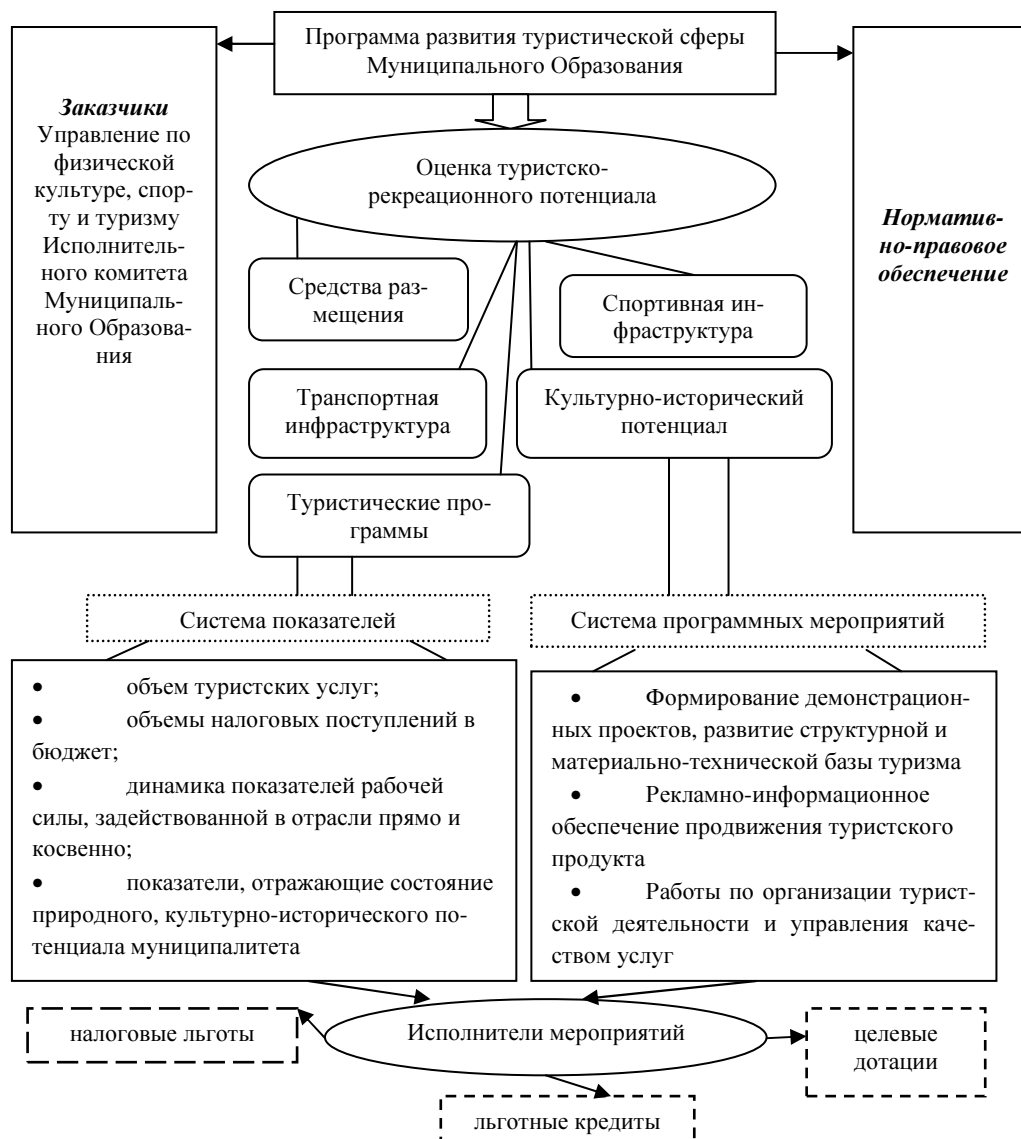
Программа развития туристической сферы Муниципального Образования

***Заказчики***
Управление по физической культуре, спорту и туризму Исполнительного комитета Муниципального Образования

***Нормативно-правовое обеспечение***

Оценка туристско-рекреационного потенциала

Средства размещения

Спортивная инфраструктура

Транспортная инфраструктура

Культурно-исторический потенциал

Туристические программы

Система показателей

Система программных мероприятий

• объем туристских услуг;
• объемы налоговых поступлений в бюджет;
• динамика показателей рабочей силы, задействованной в отрасли прямо и косвенно;
• показатели, отражающие состояние природного, культурно-исторического потенциала муниципалитета

• Формирование демонстрационных проектов, развитие структурной и материально-технической базы туризма
• Рекламно-информационное обеспечение продвижения туристского продукта
• Работы по организации туристской деятельности и управления качеством услуг

налоговые льготы

Исполнители мероприятий

целевые дотации

льготные кредиты